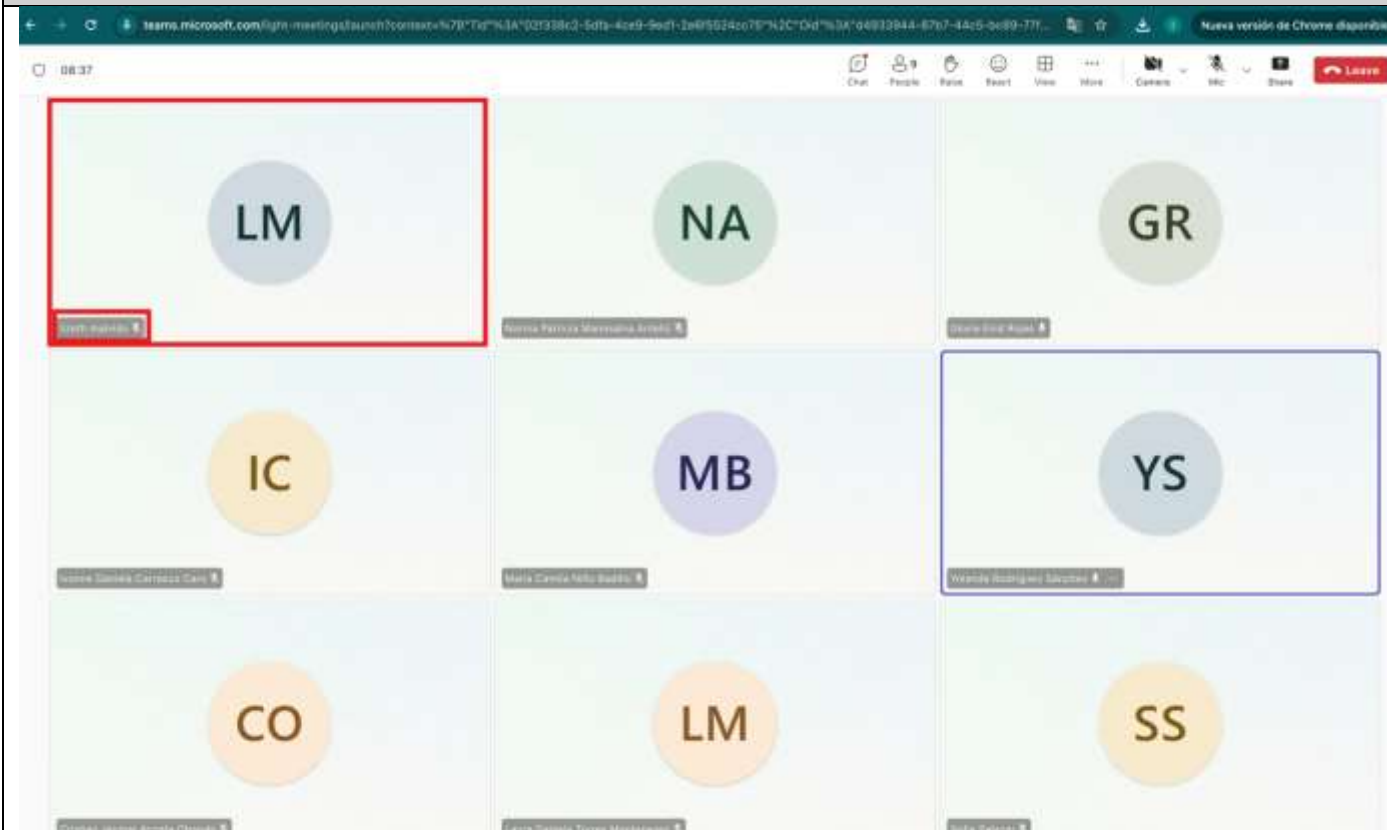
teams.microsoft.com/light-meetings/launch?context=%7B"Tid"%3A"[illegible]

Nueva versión de Chrome disponible

08:37

Chat People Raise React View More Camera Mic Share Leave

LM

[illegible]

NA

Norma Patricia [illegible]

GR

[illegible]

IC

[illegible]

MB

Maria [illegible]

YS

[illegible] Rodriguez Sánchez

CO

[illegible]

LM

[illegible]

SS

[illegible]